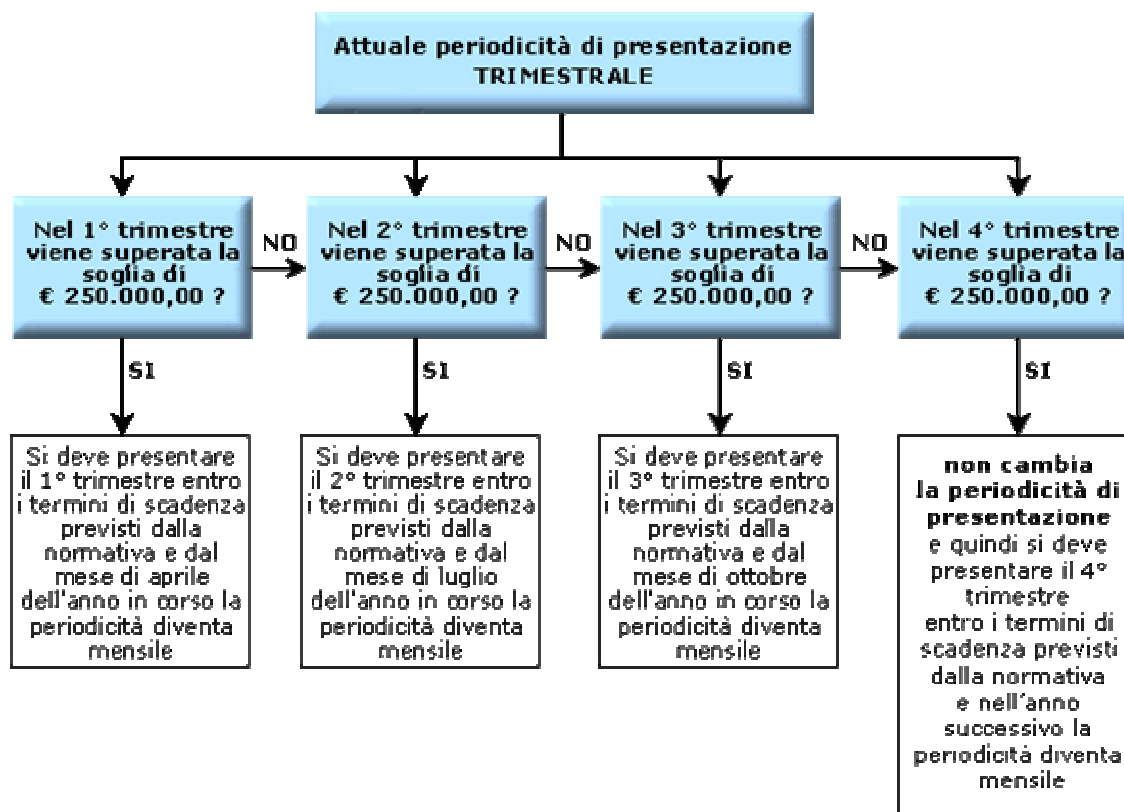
Attuale periodicità di presentazione TRIMESTRALE

Nel 1° trimestre viene superata la soglia di € 250.000,00 ?

NO

Nel 2° trimestre viene superata la soglia di € 250.000,00 ?

NO

Nel 3° trimestre viene superata la soglia di € 250.000,00 ?

NO

Nel 4° trimestre viene superata la soglia di € 250.000,00 ?

SI

Si deve presentare il 1° trimestre entro i termini di scadenza previsti dalla normativa e dal mese di aprile dell'anno in corso la periodicità diventa mensile

SI

Si deve presentare il 2° trimestre entro i termini di scadenza previsti dalla normativa e dal mese di luglio dell'anno in corso la periodicità diventa mensile

SI

Si deve presentare il 3° trimestre entro i termini di scadenza previsti dalla normativa e dal mese di ottobre dell'anno in corso la periodicità diventa mensile

SI

non cambia la periodicità di presentazione e quindi si deve presentare il 4° trimestre entro i termini di scadenza previsti dalla normativa e nell'anno successivo la periodicità diventa mensile